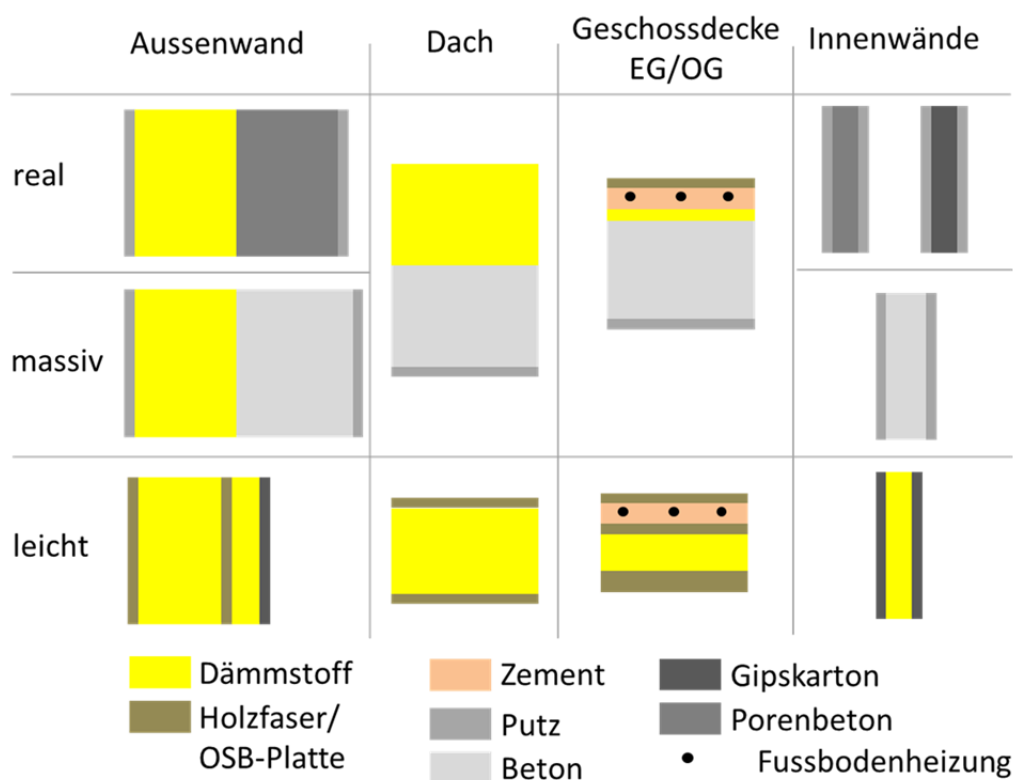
| | Aussenwand | Dach | Geschossdecke EG/OG | Innenwände |
|---|---|---|---|---|
| real | | | | |
| massiv | | | | |
| leicht | | | | |

Dämmstoff
Holzfaser/ OSB-Platte
Zement
Putz
Beton
Gipskarton
Porenbeton
Fussbodenheizung